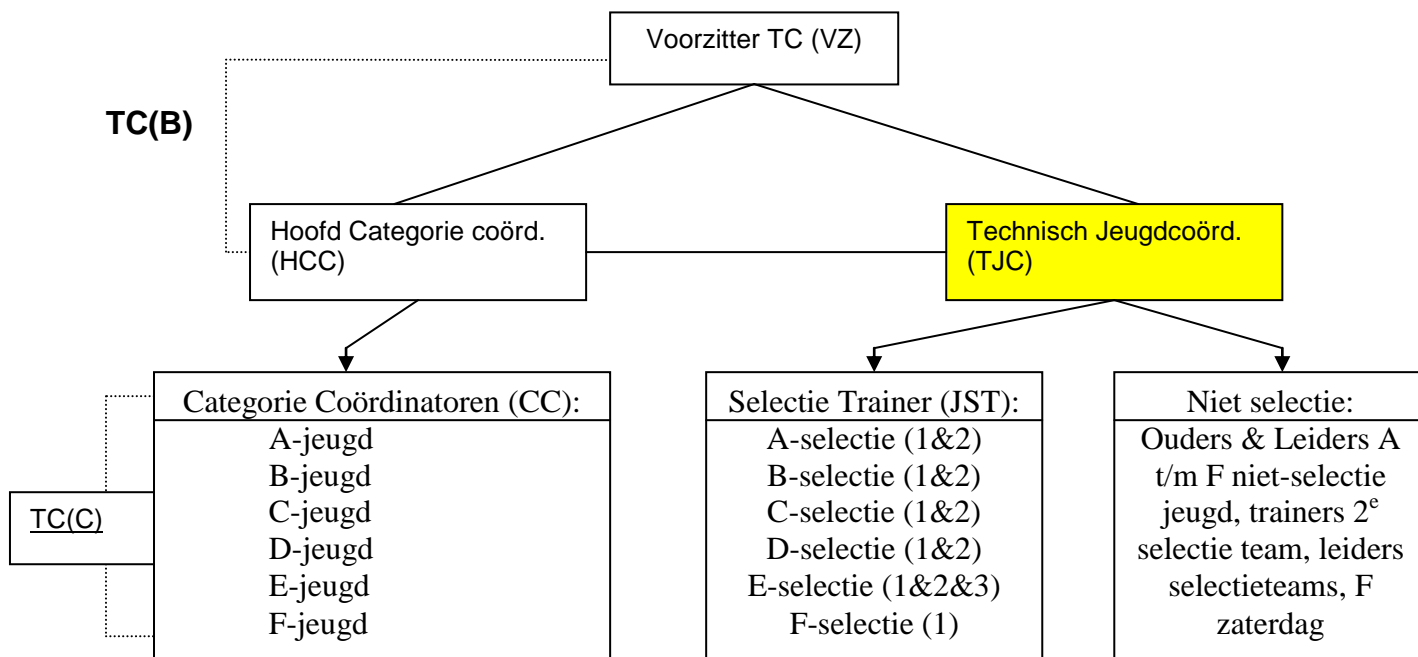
Voorzitter TC (VZ)

TC(B)

Hoofd Categorie coörd. (HCC)

Technisch Jeugdcoörd. (TJC)

TC(C)

Categorie Coördinatoren (CC):
A-jeugd
B-jeugd
C-jeugd
D-jeugd
E-jeugd
F-jeugd

Selectie Trainer (JST):
A-selectie (1&2)
B-selectie (1&2)
C-selectie (1&2)
D-selectie (1&2)
E-selectie (1&2&3)
F-selectie (1)

Niet selectie:
Ouders & Leiders A t/m F niet-selectie jeugd, trainers 2$^e$ selectie team, leiders selectieteams, F zaterdag